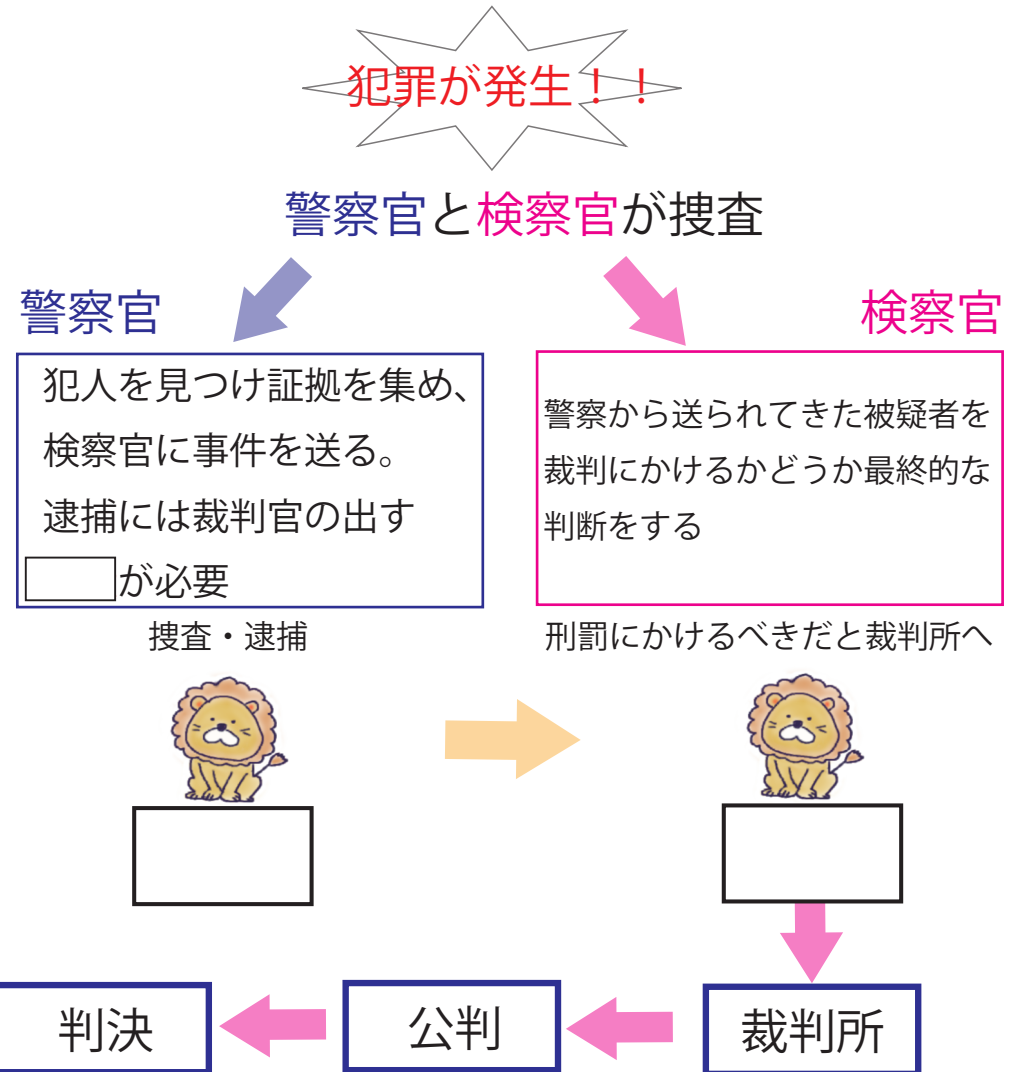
犯罪が発生！！

警察官と検察官が捜査

警察官

犯人を見つけ証拠を集め、検察官に事件を送る。逮捕には裁判官の出す

[　　]が必要

捜査・逮捕

検察官

警察から送られてきた被疑者を裁判にかけるかどうか最終的な判断をする

刑罰にかけるべきだと裁判所へ

判決

公判

裁判所